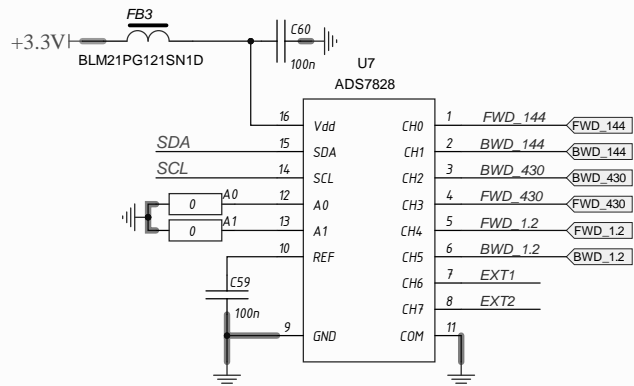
+3.3V FB3 BLM21PG121SN1D C60 100n

U7
ADS7828

16 Vdd
15 SDA
14 SCL
12 A0
13 A1
10 REF
9 GND

1 CH0
2 CH1
3 CH2
4 CH3
5 CH4
6 CH5
7 CH6
8 CH7
11 COM

SDA
SCL
0 A0
0 A1
C59
100n

FWD_144 FWD_144
BWD_144 BWD_144
FWD_430 BWD_430
FWD_430 FWD_430
FWD_1.2 FWD_1.2
BWD_1.2 BWD_1.2
EXT1
EXT2